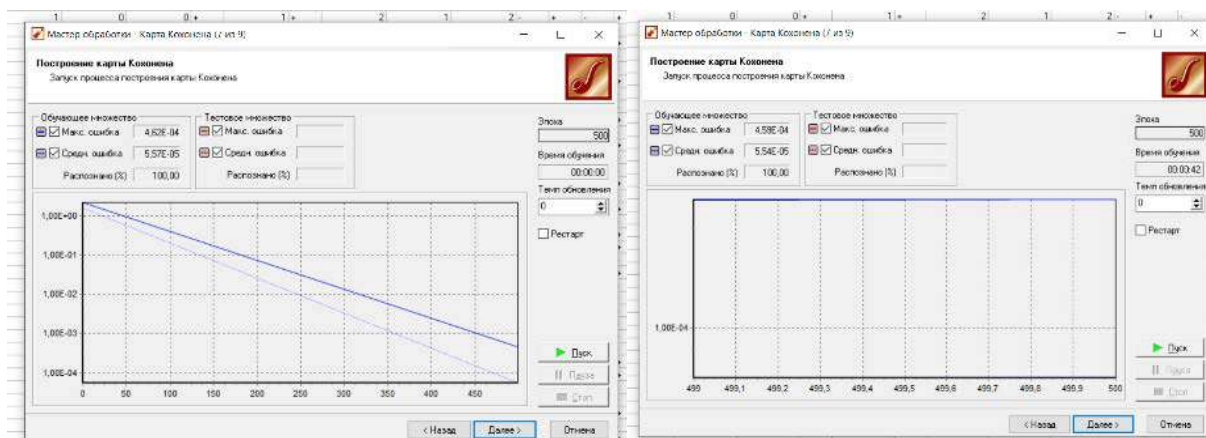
1 0 0 1 2 2

Мастер обработки - Карта Кохонена (7 из 9)

Построение карты Кохонена
Запуск процесса построения карты Кохонена

Обучающее множество
Макс. ошибка 4,62E-04
Средн. ошибка 5,57E-05
Распознано (%) 100,00

Тестовое множество
Макс. ошибка
Средн. ошибка
Распознано (%)

Эпоха
500
Время обучения
00:00:00
Темп обновления
0
Рестарт

1,00E+00
1,00E-01
1,00E-02
1,00E-03
1,00E-04

0 50 100 150 200 250 300 350 400 450

Пуск
Пауза
Стоп

< Назад Далее > Отмена

1 0 0 1 2 1 2

Мастер обработки - Карта Кохонена (7 из 9)

Построение карты Кохонена
Запуск процесса построения карты Кохонена

Обучающее множество
Макс. ошибка 4,59E-04
Средн. ошибка 5,54E-05
Распознано (%) 100,00

Тестовое множество
Макс. ошибка
Средн. ошибка
Распознано (%)

Эпоха
500
Время обучения
00:00:42
Темп обновления
0
Рестарт

1,00E-04

499 499,1 499,2 499,3 499,4 499,5 499,6 499,7 499,8 499,9 500

Пуск
Пауза
Стоп

< Назад Далее > Отмена